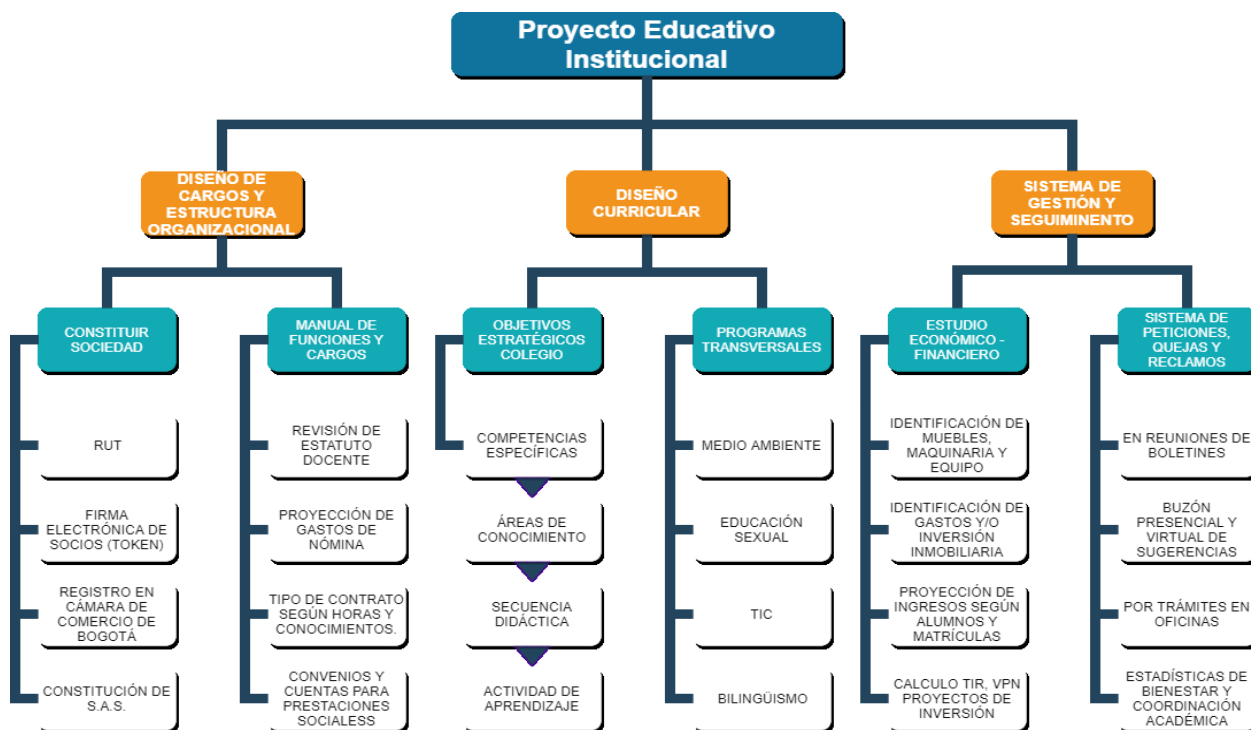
Proyecto Educativo Institucional

DISEÑO DE CARGOS Y ESTRUCTURA ORGANIZACIONAL

DISEÑO CURRICULAR

SISTEMA DE GESTIÓN Y SEGUIMINENTO

CONSTITUIR SOCIEDAD

RUT

FIRMA ELECTRÓNICA DE SOCIOS (TOKEN)

REGISTRO EN CÁMARA DE COMERCIO DE BOGOTÁ

CONSTITUCIÓN DE S.A.S.

MANUAL DE FUNCIONES Y CARGOS

REVISIÓN DE ESTATUTO DOCENTE

PROYECCIÓN DE GASTOS DE NÓMINA

TIPO DE CONTRATO SEGÚN HORAS Y CONOCIMIENTOS.

CONVENIOS Y CUENTAS PARA PRESTACIONES SOCIALESS

OBJETIVOS ESTRATÉGICOS COLEGIO

COMPETENCIAS ESPECÍFICAS

ÁREAS DE CONOCIMIENTO

SECUENCIA DIDÁCTICA

ACTIVIDAD DE APRENDIZAJE

PROGRAMAS TRANSVERSALES

MEDIO AMBIENTE

EDUCACIÓN SEXUAL

TIC

BILINGÜISMO

ESTUDIO ECONÓMICO - FINANCIERO

IDENTIFICACIÓN DE MUEBLES, MAQUINARIA Y EQUIPO

IDENTIFICACIÓN DE GASTOS Y/O INVERSIÓN INMOBILIARIA

PROYECCIÓN DE INGRESOS SEGÚN ALUMNOS Y MATRÍCULAS

CALCULO TIR, VPN PROYECTOS DE INVERSIÓN

SISTEMA DE PETICIONES, QUEJAS Y RECLAMOS

EN REUNIONES DE BOLETINES

BUZÓN PRESENCIAL Y VIRTUAL DE SUGERENCIAS

POR TRÁMITES EN OFICINAS

ESTADÍSTICAS DE BIENESTAR Y COORDINACIÓN ACADÉMICA